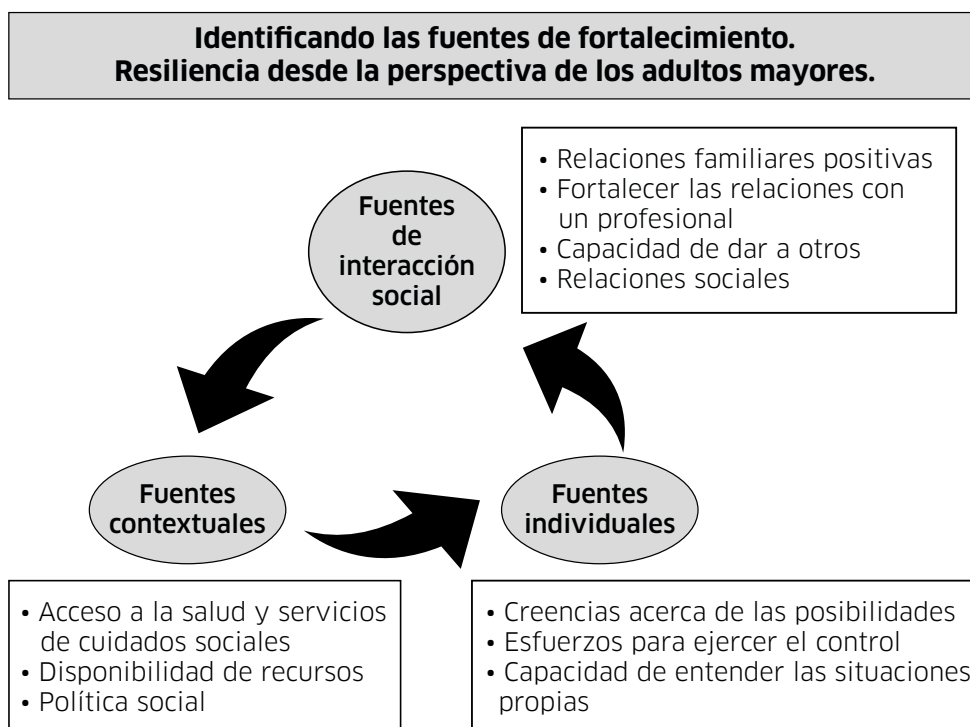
**Identificando las fuentes de fortalecimiento. Resiliencia desde la perspectiva de los adultos mayores.**

- Relaciones familiares positivas
- Fortalecer las relaciones con un profesional
- Capacidad de dar a otros
- Relaciones sociales

Fuentes de interacción social

Fuentes contextuales

Fuentes individuales

- Acceso a la salud y servicios de cuidados sociales
- Disponibilidad de recursos
- Política social

- Creencias acerca de las posibilidades
- Esfuerzos para ejercer el control
- Capacidad de entender las situaciones propias